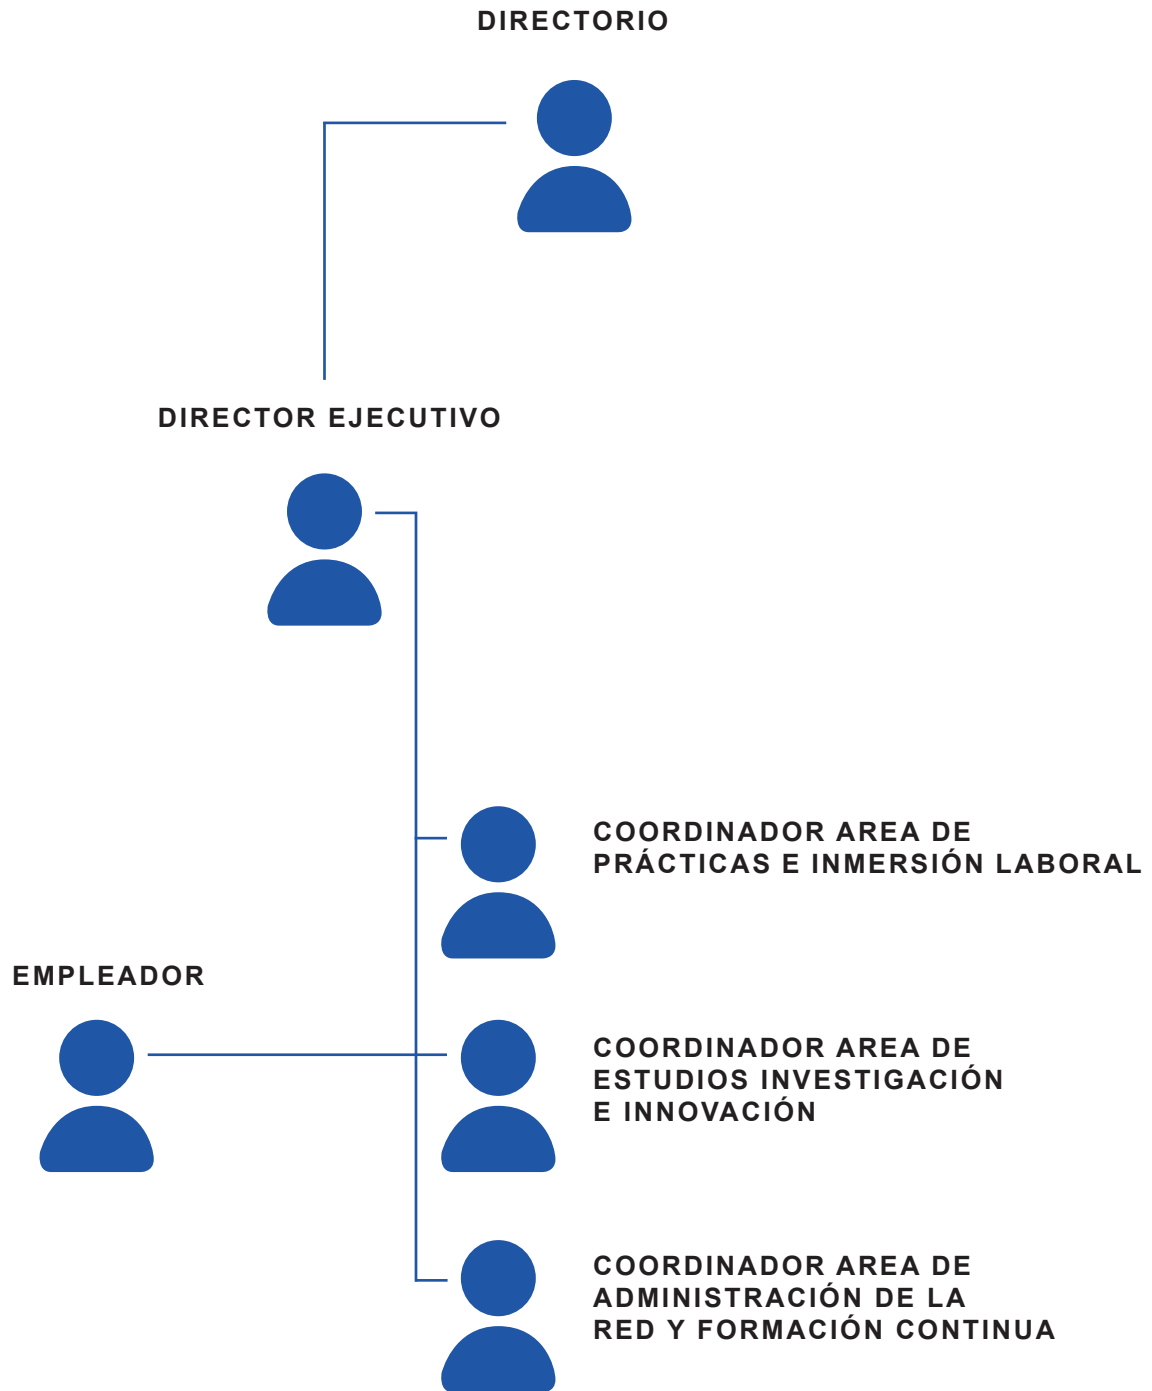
DIRECTORIO

DIRECTOR EJECUTIVO

COORDINADOR AREA DE PRÁCTICAS E INMERSIÓN LABORAL

EMPLEADOR

COORDINADOR AREA DE ESTUDIOS INVESTIGACIÓN E INNOVACIÓN

COORDINADOR AREA DE ADMINISTRACIÓN DE LA RED Y FORMACIÓN CONTINUA